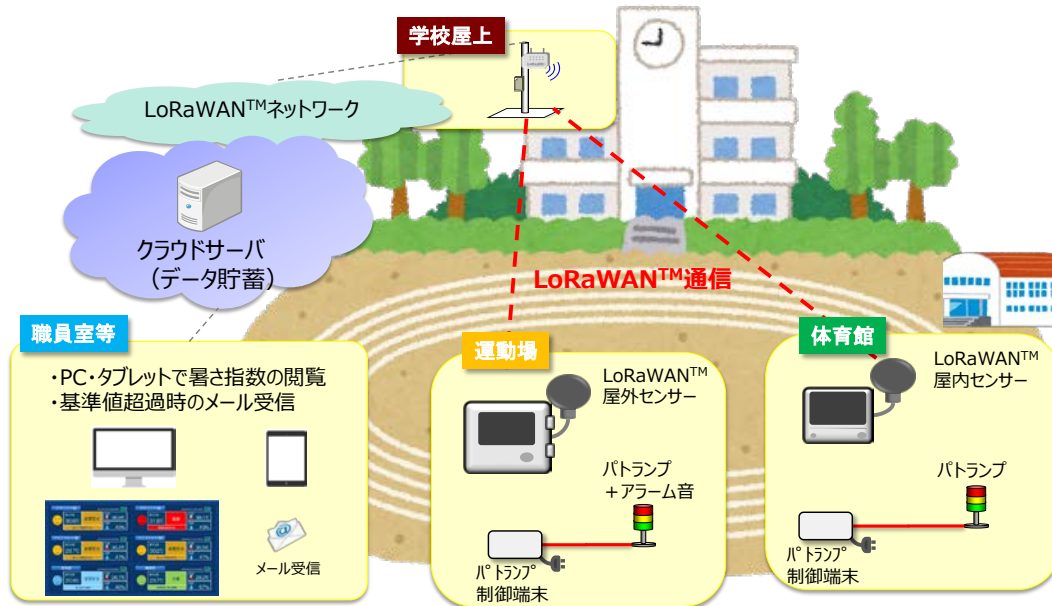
学校屋上

LoRaWAN$^{TM}$ネットワーク

クラウドサーバ
（データ貯蓄）

LoRaWAN$^{TM}$通信

職員室等

・PC・タブレットで暑さ指数の閲覧
・基準値超過時のメール受信

メール受信

運動場

LoRaWAN$^{TM}$
屋外センサー

パトランプ
＋アラーム音

パトランプ
制御端末

体育館

LoRaWAN$^{TM}$
屋内センサー

パトランプ

パトランプ
制御端末